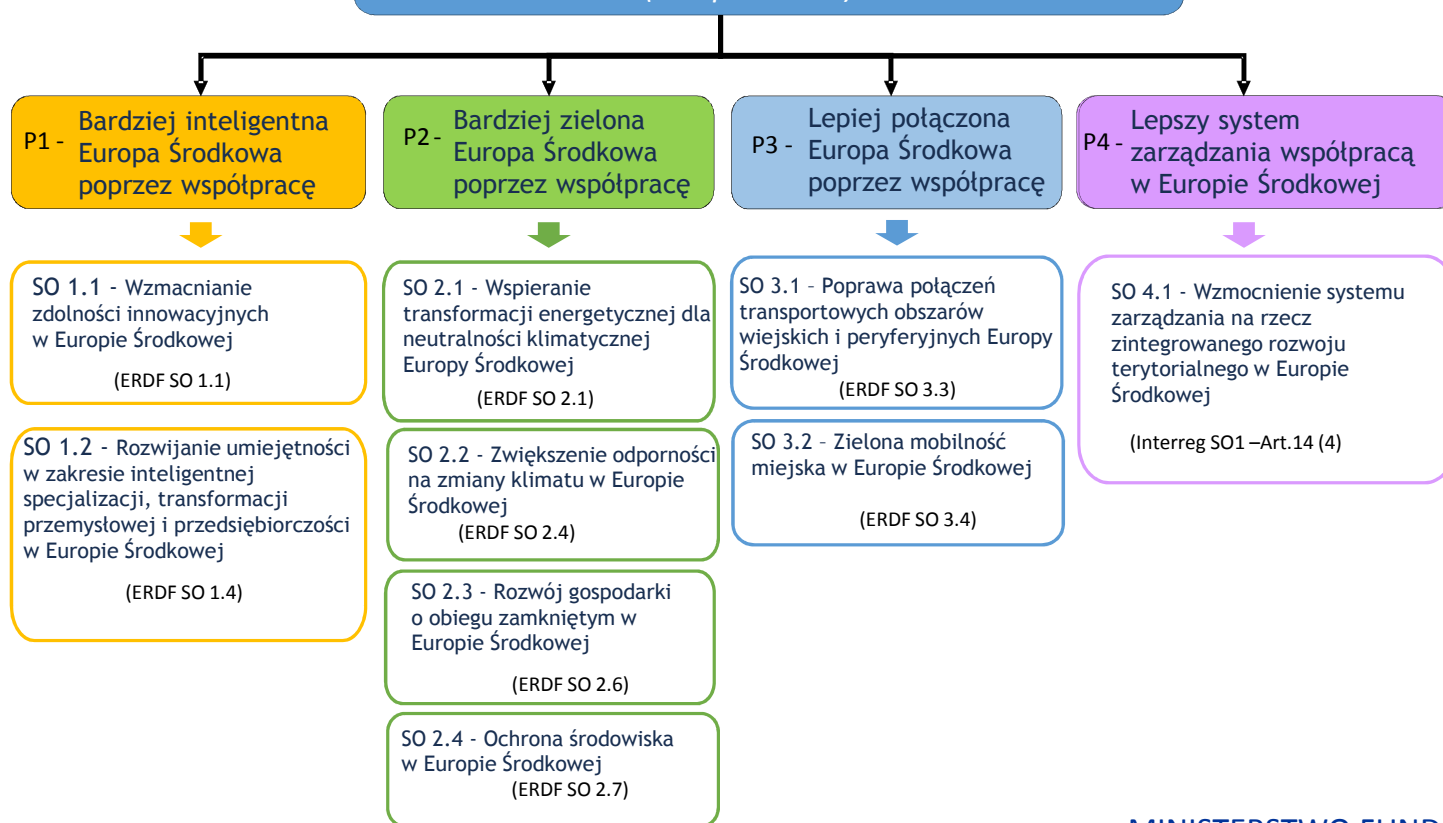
P1 - Bardziej inteligentna Europa Środkowa poprzez współpracę

P2 - Bardziej zielona Europa Środkowa poprzez współpracę

P3 - Lepiej połączona Europa Środkowa poprzez współpracę

P4 - Lepszy system zarządzania współpracą w Europie Środkowej

SO 1.1 - Wzmacnianie zdolności innowacyjnych w Europie Środkowej

(ERDF SO 1.1)

SO 1.2 - Rozwijanie umiejętności w zakresie inteligentnej specjalizacji, transformacji przemysłowej i przedsiębiorczości w Europie Środkowej

(ERDF SO 1.4)

SO 2.1 - Wspieranie transformacji energetycznej dla neutralności klimatycznej Europy Środkowej

(ERDF SO 2.1)

SO 2.2 - Zwiększenie odporności na zmiany klimatu w Europie Środkowej

(ERDF SO 2.4)

SO 2.3 - Rozwój gospodarki o obiegu zamkniętym w Europie Środkowej

(ERDF SO 2.6)

SO 2.4 - Ochrona środowiska w Europie Środkowej

(ERDF SO 2.7)

SO 3.1 – Poprawa połączeń transportowych obszarów wiejskich i peryferyjnych Europy Środkowej

(ERDF SO 3.3)

SO 3.2 – Zielona mobilność miejska w Europie Środkowej

(ERDF SO 3.4)

SO 4.1 - Wzmocnienie systemu zarządzania na rzecz zintegrowanego rozwoju terytorialnego w Europie Środkowej

(Interreg SO1 –Art.14 (4)

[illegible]